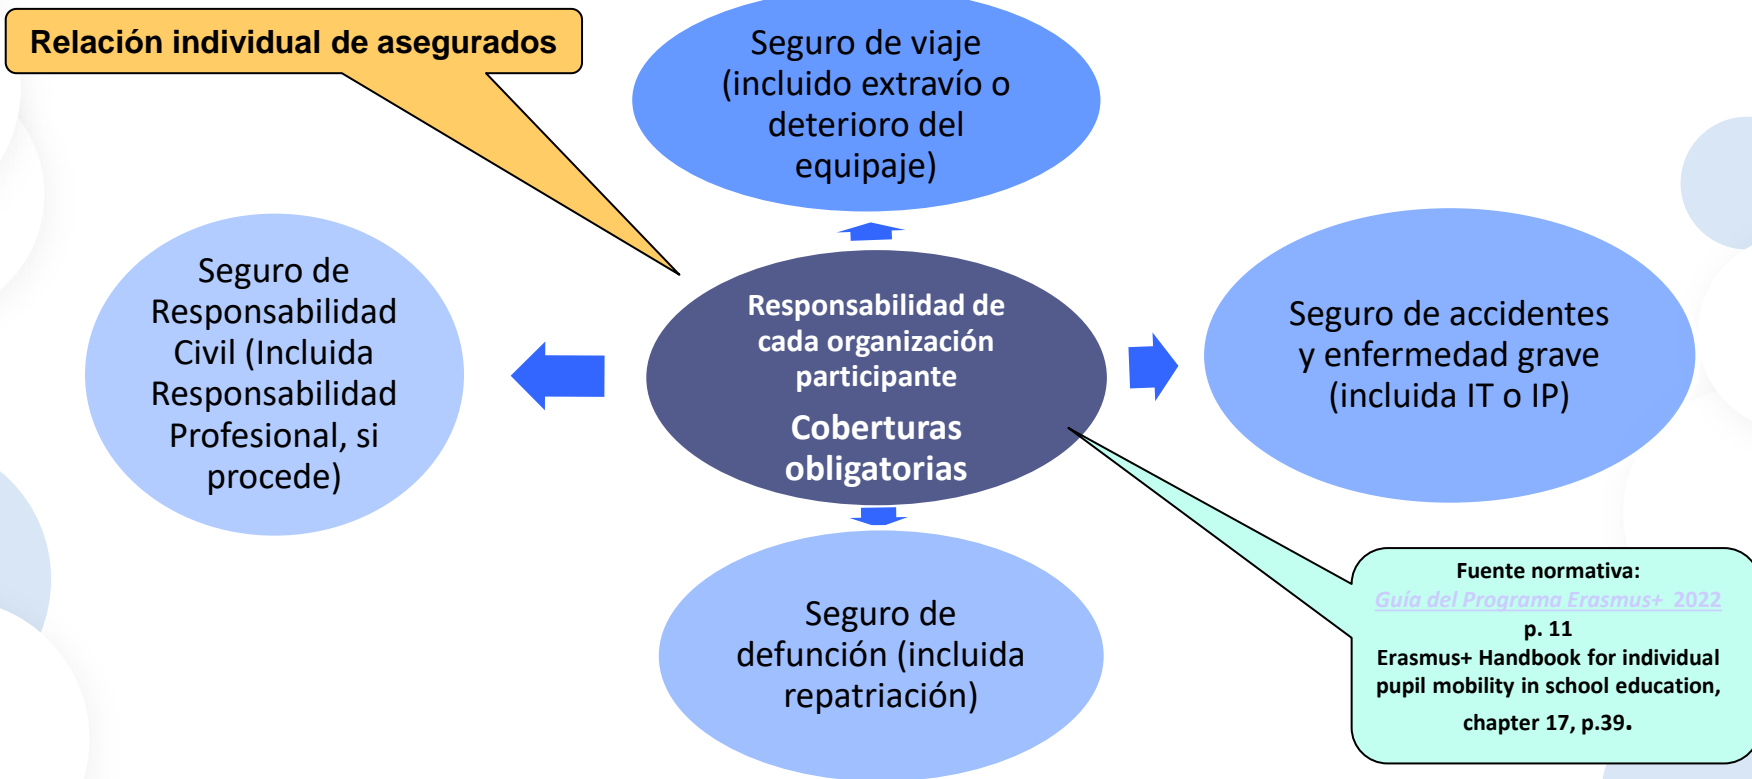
Relación individual de asegurados

Seguro de viaje (incluido extravío o deterioro del equipaje)

Seguro de Responsabilidad Civil (Incluida Responsabilidad Profesional, si procede)

Responsabilidad de cada organización participante

Coberturas obligatorias

Seguro de accidentes y enfermedad grave (incluida IT o IP)

Seguro de defunción (incluida repatriación)

Fuente normativa:
Guía del Programa Erasmus+ 2022
p. 11
Erasmus+ Handbook for individual pupil mobility in school education, chapter 17, p.39.